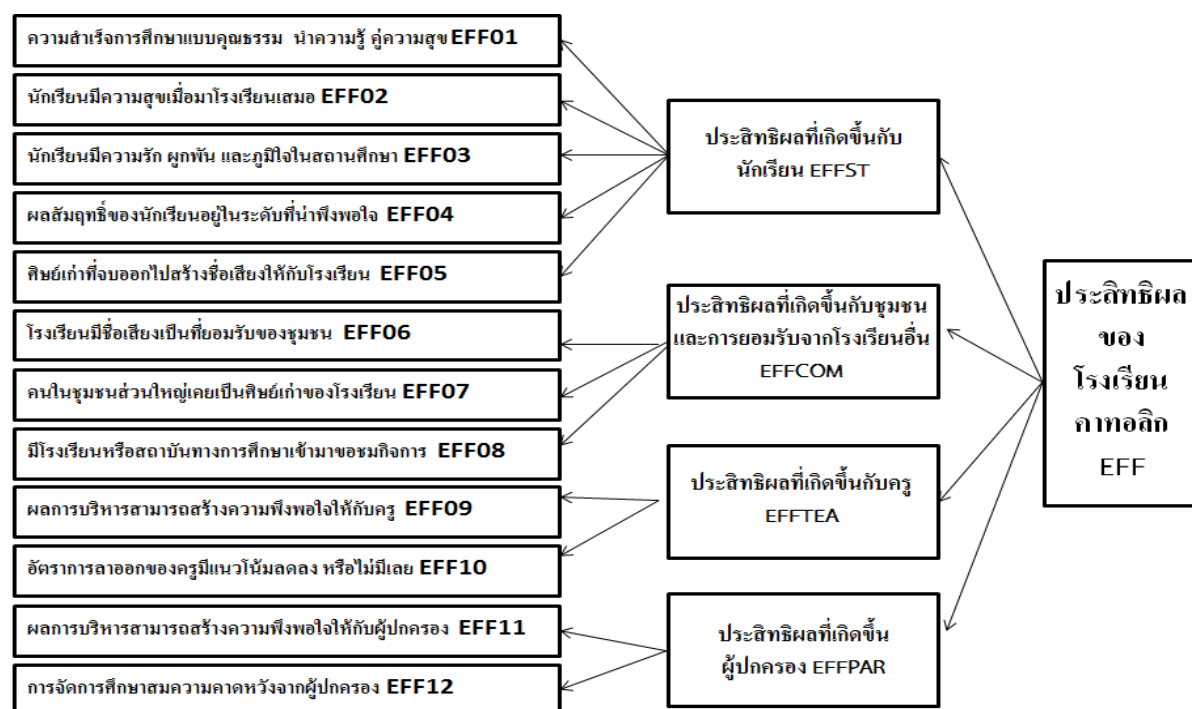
ความสำเร็จการศึกษาแบบคุณธรรม นำความรู้ คู่ความสุข EFF01

นักเรียนมีความสุขเมื่อมาโรงเรียนเสมอ EFF02

นักเรียนมีความรัก ผูกพัน และภูมิใจในสถานศึกษา EFF03

ผลสัมฤทธิ์ของนักเรียนอยู่ในระดับที่น่าพึงพอใจ EFF04

ศิษย์เก่าที่จบออกไปสร้างชื่อเสียงให้กับโรงเรียน EFF05

โรงเรียนมีชื่อเสียงเป็นที่ยอมรับของชุมชน EFF06

คนในชุมชนส่วนใหญ่เคยเป็นศิษย์เก่าของโรงเรียน EFF07

มีโรงเรียนหรือสถาบันทางการศึกษาเข้ามาขอชมกิจการ EFF08

ผลการบริหารสามารถสร้างความพึงพอใจให้กับครู EFF09

อัตราการลาออกของครูมีแนวโน้มลดลง หรือไม่มีเลย EFF10

ผลการบริหารสามารถสร้างความพึงพอใจให้กับผู้ปกครอง EFF11

การจัดการศึกษาสมความคาดหวังจากผู้ปกครอง EFF12

ประสิทธิผลที่เกิดขึ้นกับนักเรียน EFFST

ประสิทธิผลที่เกิดขึ้นกับชุมชนและการยอมรับจากโรงเรียนอื่น EFFCOM

ประสิทธิผลที่เกิดขึ้นกับครู EFFTEA

ประสิทธิผลที่เกิดขึ้นผู้ปกครอง EFFPAR

ประสิทธิผลของโรงเรียนคาทอลิก EFF